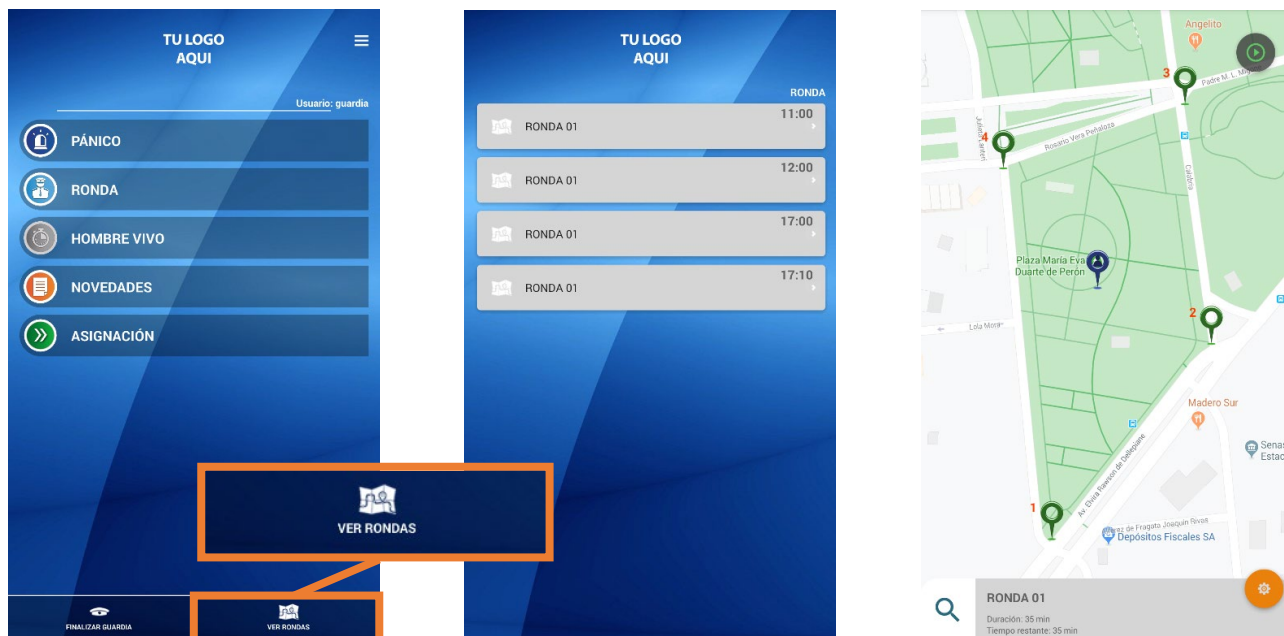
TU LOGO
AQUI

Usuario: guardia

PÁNICO

RONDA

HOMBRE VIVO

NOVEDADES

ASIGNACIÓN

VER RONDAS

FINALIZAR GUARDIA

VER RONDAS

TU LOGO
AQUI

RONDA

RONDA 01 11:00

RONDA 01 12:00

RONDA 01 17:00

RONDA 01 17:10

Angelito

3

Padre M. L. Mi

4

Julieta Lanteri

Rosario Vera Peñaloza

Calabria

Plaza María Eva Duarte de Perón

2

Lola Mora

Madero Sur

Senas Estac

Av. Elvira Rawson de Dellepiane

1

Fragata Joaquín Rivas

Depósitos Fiscales SA

RONDA 01

Duración: 35 min

Tiempo restante: 35 min